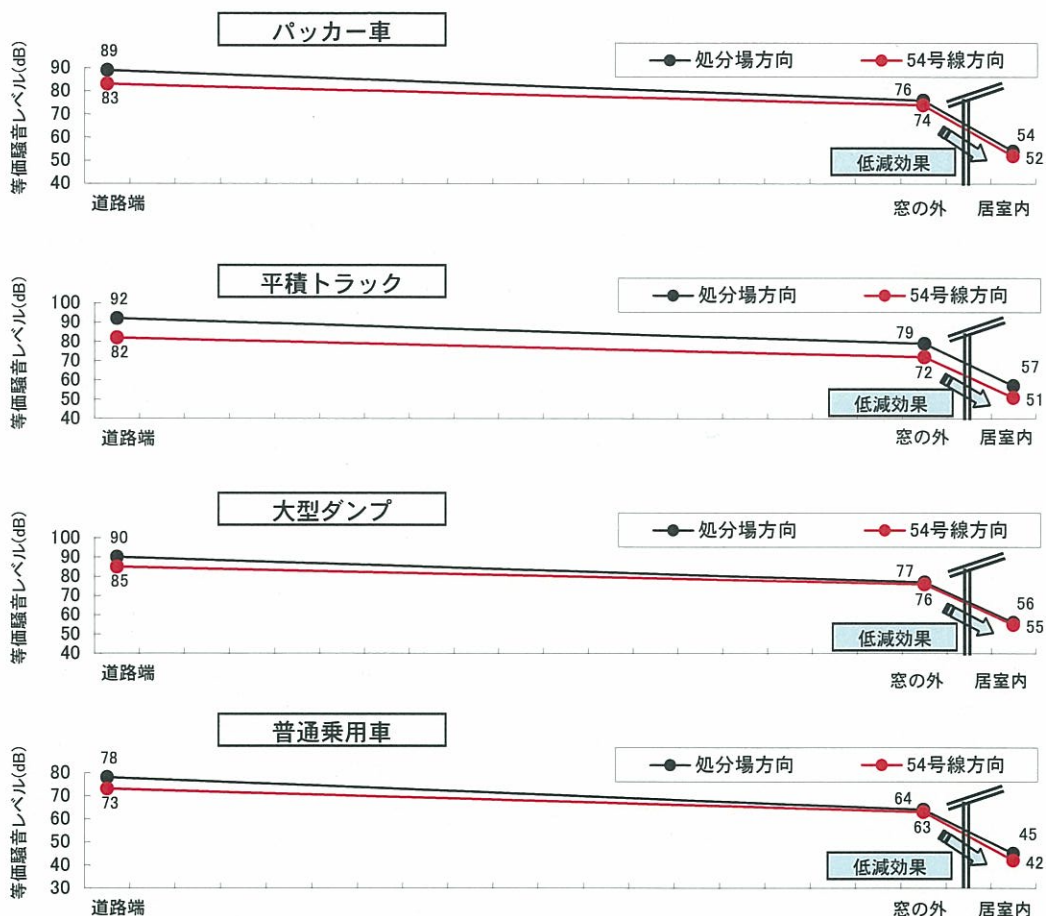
パッカー車

処分場方向　54号線方向

等価騒音レベル(dB)

90
80
70
60
50
40

89
83
76
74
54
52

低減効果

道路端　窓の外　居室内

平積トラック

処分場方向　54号線方向

等価騒音レベル(dB)

100
90
80
70
60
50
40

92
82
79
72
57
51

低減効果

道路端　窓の外　居室内

大型ダンプ

処分場方向　54号線方向

等価騒音レベル(dB)

100
90
80
70
60
50
40

90
85
77
76
56
55

低減効果

道路端　窓の外　居室内

普通乗用車

処分場方向　54号線方向

等価騒音レベル(dB)

80
70
60
50
40
30

78
73
64
63
45
42

低減効果

道路端　窓の外　居室内